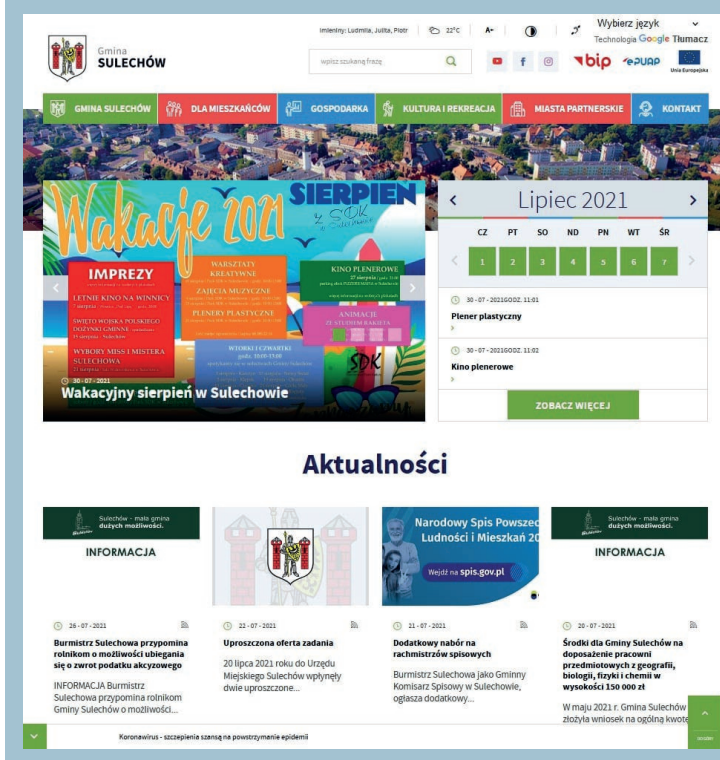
Gmina
SULECHÓW

Imieniny: Ludmiła, Julita, Piotr 22°C A+

wpisz szukaną frazę

Wybierz język
Technologia Google Tłumacz

bip ePUAP Unia Europejska

GMINA SULECHÓW DLA MIESZKAŃCÓW GOSPODARKA KULTURA I REKREACJA MIASTA PARTNERSKIE KONTAKT

Wakacje 2021 SIERPIEŃ z SDK w Sulechowie

IMPREZY
LETNIE KINO NA WINNICY
ŚWIĘTO WOJSKA POLSKIEGO DOŻYNKI GMINNE
WYBORY MISS I MISTERA SULECHOWA

WARSZTATY KREATYWNE
ZAJĘCIA MUZYCZNE
PLENERY PLASTYCZNE

KINO PLENEROWE

ANIMACJE ZE STUDIEM RAKIETA

WTORKI I CZWARTKI godz. 10:00-13:00

SDK

30 - 07 - 2021
Wakacyjny sierpień w Sulechowie

Lipiec 2021

CZ PT SO ND PN WT ŚR
1 2 3 4 5 6 7

30 - 07 - 2021GODZ. 11:01
Plener plastyczny

30 - 07 - 2021GODZ. 11:02
Kino plenerowe

ZOBACZ WIĘCEJ

Aktualności

Sulechów - mała gmina dużych możliwości.
INFORMACJA

26 - 07 - 2021
Burmistrz Sulechowa przypomina rolnikom o możliwości ubiegania się o zwrot podatku akcyzowego
INFORMACJA Burmistrz Sulechowa przypomina rolnikom Gminy Sulechów o możliwości...

22 - 07 - 2021
Uproszczona oferta zadania
20 lipca 2021 roku do Urzędu Miejskiego Sulechów wpłynęły dwie uproszczone...

Narodowy Spis Powszec Ludności i Mieszkań 20
Wejdź na spis.gov.pl

21 - 07 - 2021
Dodatkowy nabór na rachmistrzów spisowych
Burmistrz Sulechowa jako Gminny Komisarz Spisowy w Sulechowie, ogłasza dodatkowy...

Sulechów - mała gmina dużych możliwości.
INFORMACJA

20 - 07 - 2021
Środki dla Gminy Sulechów na doposażenie pracowni przedmiotowych z geografii, biologii, fizyki i chemii w wysokości 150 000 zł
W maju 2021 r. Gmina Sulechów złożyła wniosek na ogólną kwotę

Koronawirus - szczepienia szansą na powstrzymanie epidemii